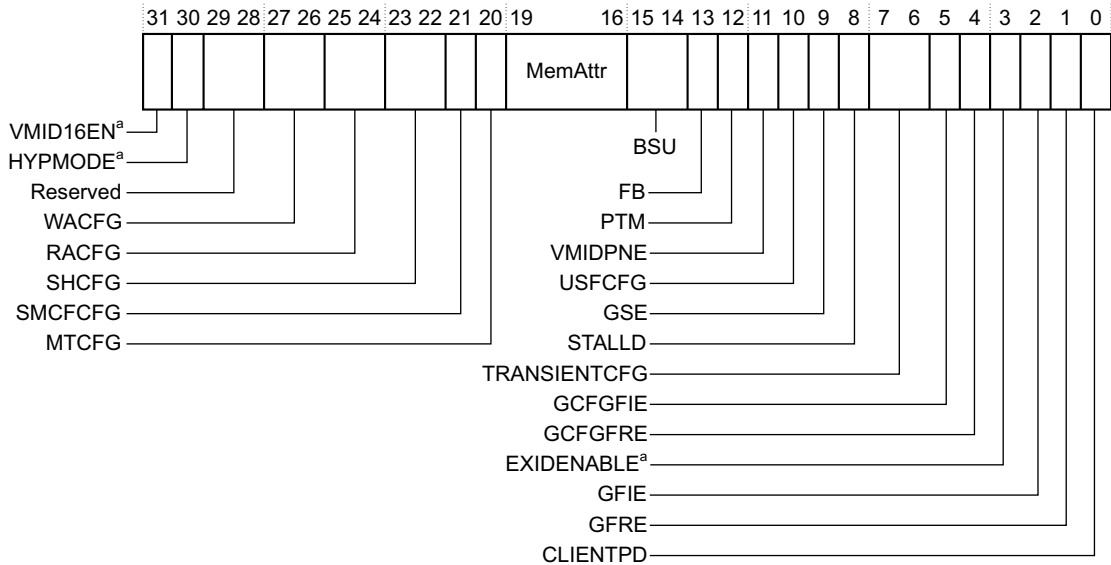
31 30 29 28 27 26 25 24 23 22 21 20 19 16 15 14 13 12 11 10 9 8 7 6 5 4 3 2 1 0

MemAttr

VMID16EN$^a$
HYPMODE$^a$
Reserved
WACFG
RACFG
SHCFG
SMCFCFG
MTCFG

BSU
FB
PTM
VMIDPNE
USFCFG
GSE
STALLD
TRANSIENTCFG
GCFGFIE
GCFGFRE
EXIDENABLE$^a$
GFIE
GFRE
CLIENTPD